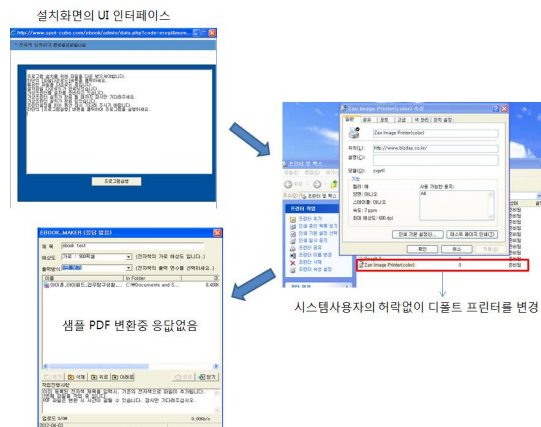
설치화면의 UI 인터페이스

http://www.spot-cube.com/ebook/admin/data.php?code=

프로그램설치

Zan Image Printer(color) 속성

Zan Image Printer(color)

위치(L): http://www.bizday.co.kr/

모델(O): zyprt

기능
컬러: 예
양면: 아니요
스테이플: 아니요
속도: 7 ppm
최대 해상도: 600 dpi

사용 가능한 용지:
A4

인쇄 기본 설정(I)... 테스트 페이지 인쇄(T)

확인 취소 적용(A)

Zan Image Printer(color) 0 준비됨

시스템사용자의 허락없이 디폴트 프린터를 변경

EBOOK_MAKER (응답 없음)

제 목 ebook test
해상도 가로 : 900픽셀 (전자책의 가로 해상도 입니다.)
출력방식 (전자책의 출력 방식을 선택하세요.)

이름 In Folder
C:\Documents and S...

샘플 PDF 변환중 응답없음

닫기